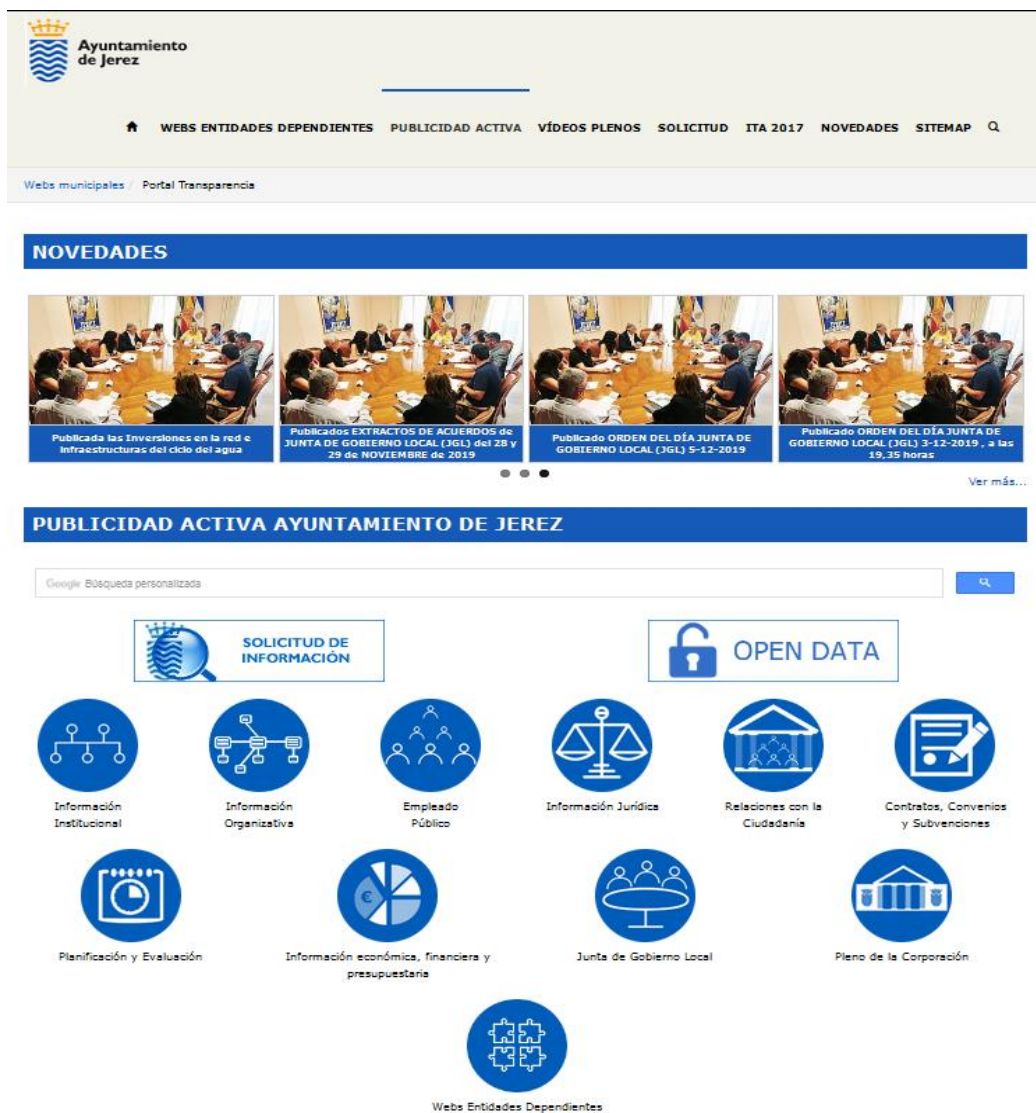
Ayuntamiento de Jerez

WEBS ENTIDADES DEPENDIENTES PUBLICIDAD ACTIVA VÍDEOS PLENOS SOLICITUD ITA 2017 NOVEDADES SITEMAP

Webs municipales / Portal Transparencia

NOVEDADES

Publicada las Inversiones en la red e Infraestructuras del ciclo del agua

Publicados EXTRACTOS DE ACUERDOS de JUNTA DE GOBIERNO LOCAL (JGL) del 28 y 29 de NOVIEMBRE de 2019

Publicado ORDEN DEL DÍA JUNTA DE GOBIERNO LOCAL (JGL) 5-12-2019

Publicado ORDEN DEL DÍA JUNTA DE GOBIERNO LOCAL (JGL) 3-12-2019 , a las 19,35 horas

Ver más...

PUBLICIDAD ACTIVA AYUNTAMIENTO DE JEREZ

Google Búsqueda personalizada

SOLICITUD DE INFORMACIÓN

OPEN DATA

Información Institucional

Información Organizativa

Empleado Público

Información Jurídica

Relaciones con la Ciudadanía

Contratos, Convenios y Subvenciones

Planificación y Evaluación

Información económica, financiera y presupuestaria

Junta de Gobierno Local

Pleno de la Corporación

Webs Entidades Dependientes